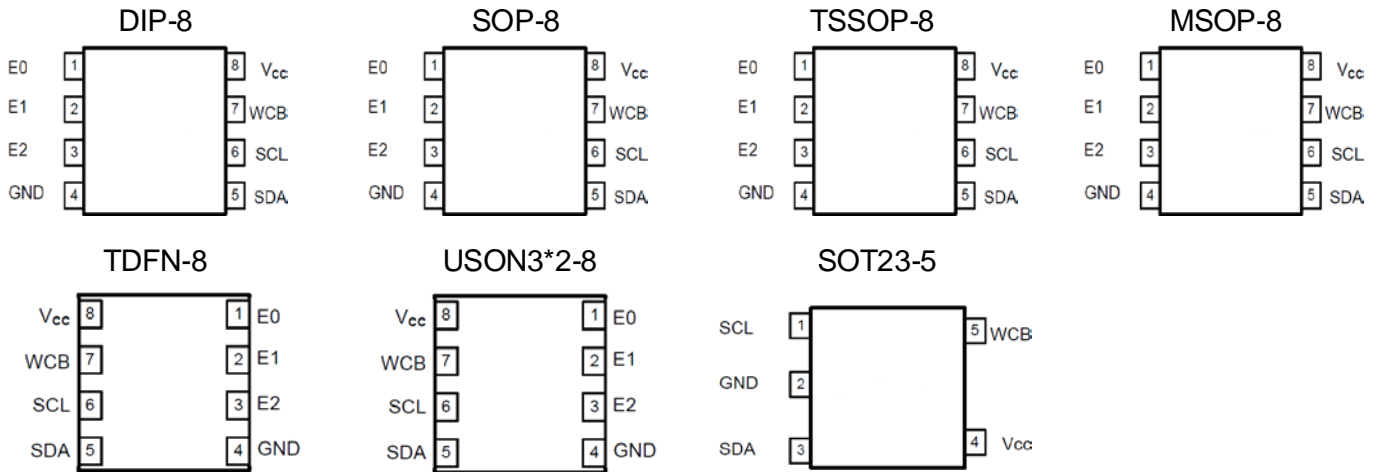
DIP-8

E0 1
E1 2
E2 3
GND 4
8 $V_{CC}$
7 WCB
6 SCL
5 SDA

SOP-8

E0 1
E1 2
E2 3
GND 4
8 $V_{CC}$
7 WCB
6 SCL
5 SDA

TSSOP-8

E0 1
E1 2
E2 3
GND 4
8 $V_{CC}$
7 WCB
6 SCL
5 SDA

MSOP-8

E0 1
E1 2
E2 3
GND 4
8 $V_{CC}$
7 WCB
6 SCL
5 SDA

TDFN-8

$V_{CC}$ 8
WCB 7
SCL 6
SDA 5
1 E0
2 E1
3 E2
4 GND

USON3*2-8

$V_{CC}$ 8
WCB 7
SCL 6
SDA 5
1 E0
2 E1
3 E2
4 GND

SOT23-5

SCL 1
GND 2
SDA 3
5 WCB
4 $V_{CC}$